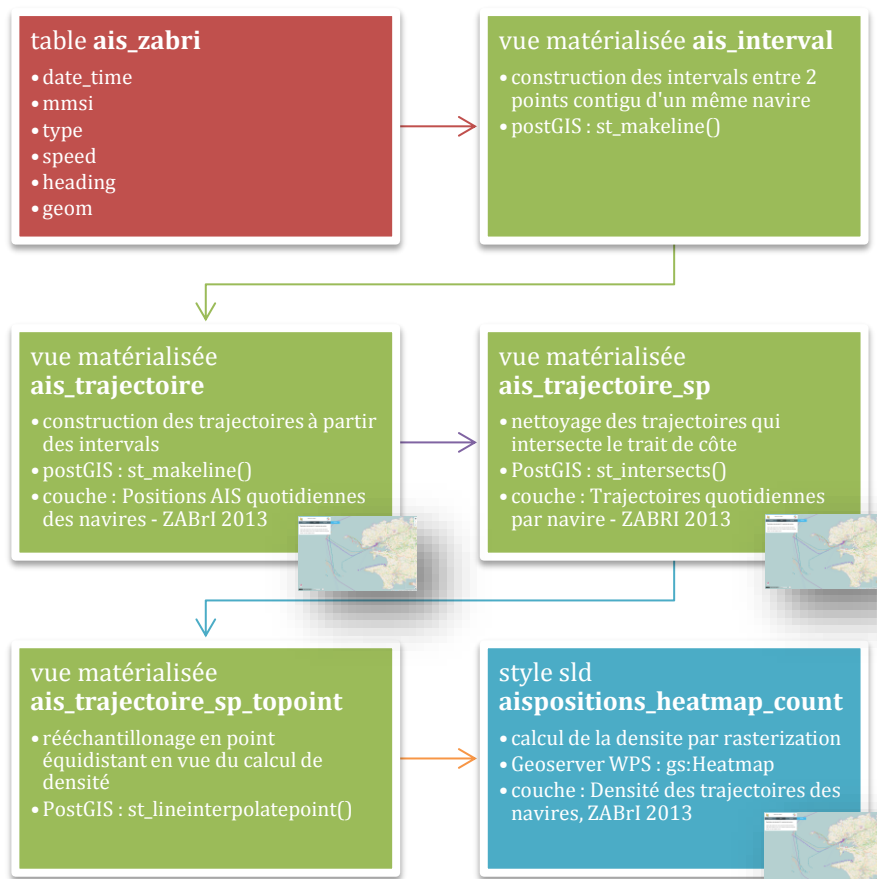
table **ais_zabri**
• date_time
• mmsi
• type
• speed
• heading
• geom

vue matérialisée **ais_interval**
• construction des intervals entre 2 points contigu d'un même navire
• postGIS : st_makeline()

vue matérialisée **ais_trajectoire**
• construction des trajectoires à partir des intervals
• postGIS : st_makeline()
• couche : Positions AIS quotidiennes des navires - ZABrI 2013

vue matérialisée **ais_trajectoire_sp**
• nettoyage des trajectoires qui intersecte le trait de côte
• PostGIS : st_intersects()
• couche : Trajectoires quotidiennes par navire - ZABRI 2013

vue matérialisée **ais_trajectoire_sp_topoint**
• rééchantillonage en point équidistant en vue du calcul de densité
• PostGIS : st_lineinterpolatepoint()

style sld **aispositions_heatmap_count**
• calcul de la densite par rasterization
• Geoserver WPS : gs:Heatmap
• couche : Densité des trajectoires des navires, ZABrI 2013